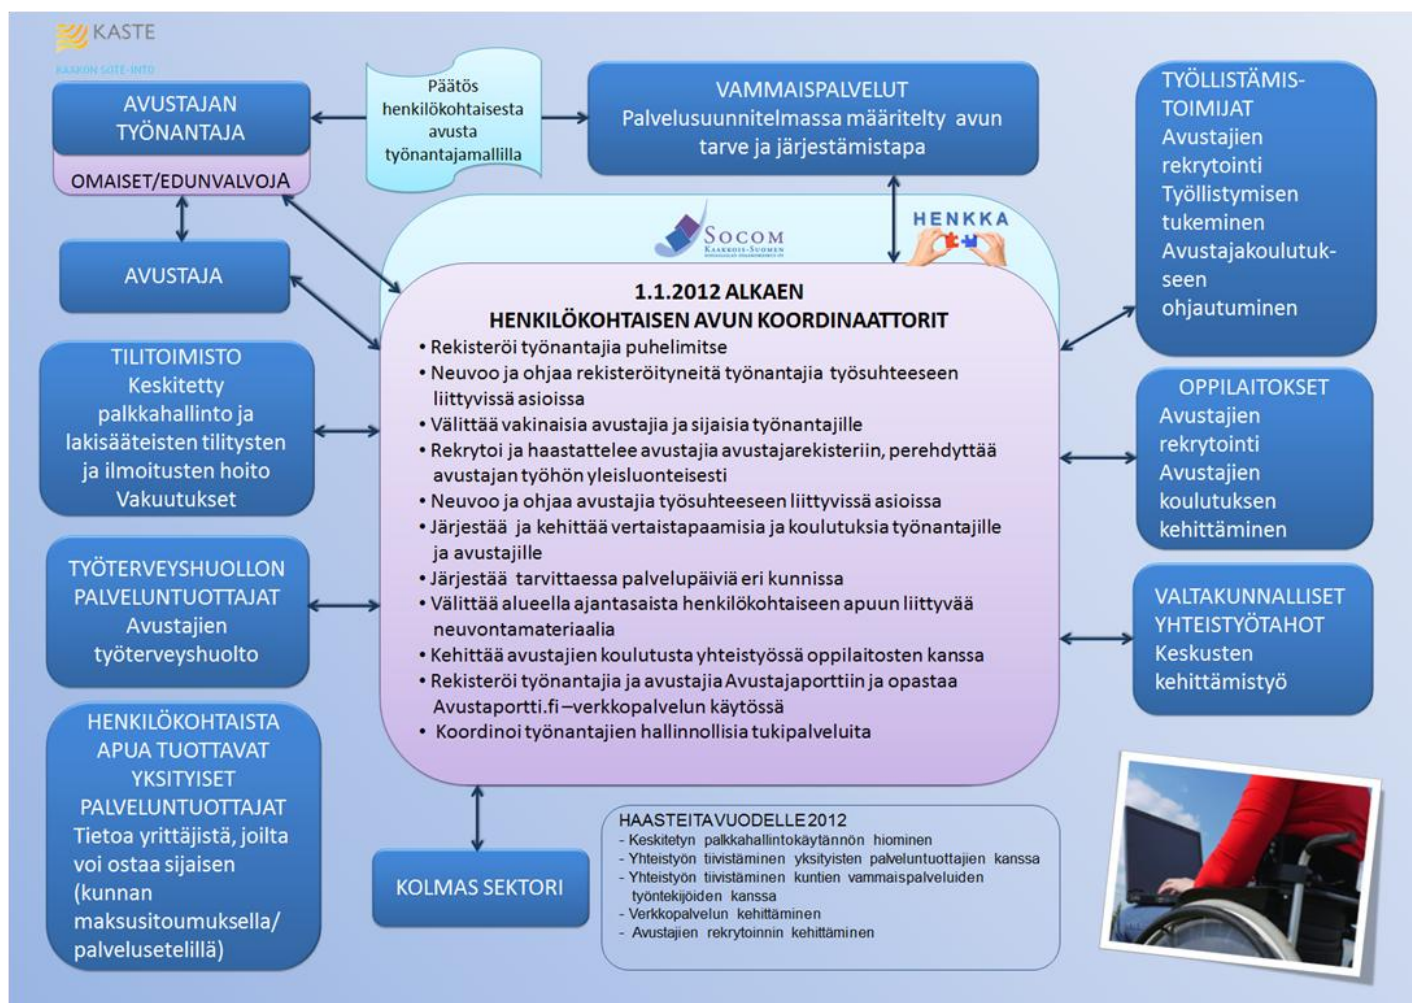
KASTE
KAAKON SOTE-INTO

AVUSTAJAN TYÖNANTAJA

OMAISET/EDUNVALVOJA

Päätös henkilökohtaisesta avusta työnantajamallilla

VAMMAISPALVELUT
Palvelusuunnitelmassa määritelty avun tarve ja järjestämistapa

TYÖLLISTÄMIS-TOIMIJAT
Avustajien rekrytointi
Työllistymisen tukeminen
Avustajakoulutukseen ohjautuminen

AVUSTAJA

SOCOM
KAAKKOIS-SUOMEN

HENKKA

1.1.2012 ALKAEN
HENKILÖKOHTAISEN AVUN KOORDINAATTORIT
• Rekisteröi työnantajia puhelimitse
• Neuvoo ja ohjaa rekisteröityneitä työnantajia työsuhteeseen liittyvissä asioissa
• Välittää vakinaisia avustajia ja sijaisia työnantajille
• Rekrytoi ja haastattelee avustajia avustajarekisteriin, perehdyttää avustajan työhön yleisluonteisesti
• Neuvoo ja ohjaa avustajia työsuhteeseen liittyvissä asioissa
• Järjestää ja kehittää vertaistapaamisia ja koulutuksia työnantajille ja avustajille
• Järjestää tarvittaessa palvelupäiviä eri kunnissa
• Välittää alueella ajantasaista henkilökohtaiseen apuun liittyvää neuvontamateriaalia
• Kehittää avustajien koulutusta yhteistyössä oppilaitosten kanssa
• Rekisteröi työnantajia ja avustajia Avustajaporttiin ja opastaa Avustaportti.fi –verkkopalvelun käytössä
• Koordinoi työnantajien hallinnollisia tukipalveluita

TILITOIMISTO
Keskitetty palkkahallinto ja lakisääteisten tilitysten ja ilmoitusten hoito
Vakuutukset

OPPILAITOKSET
Avustajien rekrytointi
Avustajien koulutuksen kehittäminen

TYÖTERVEYSHUOLLON PALVELUNTUOTTAJAT
Avustajien työterveyshuolto

VALTAKUNNALLISET YHTEISTYÖTAHOT
Keskusten kehittämistyö

HENKILÖKOHTAISTA APUA TUOTTAVAT YKSITYISET PALVELUNTUOTTAJAT
Tietoa yrittäjistä, joilta voi ostaa sijaisen (kunnan maksusitoumuksella/ palvelusetelillä)

KOLMAS SEKTORI

HAASTEITA VUODELLE 2012
- Keskitetyn palkkahallintokäytännön hiominen
- Yhteistyön tiivistäminen yksityisten palveluntuottajien kanssa
- Yhteistyön tiivistäminen kuntien vammaispalveluiden työntekijöiden kanssa
- Verkkopalvelun kehittäminen
- Avustajien rekrytoinnin kehittäminen